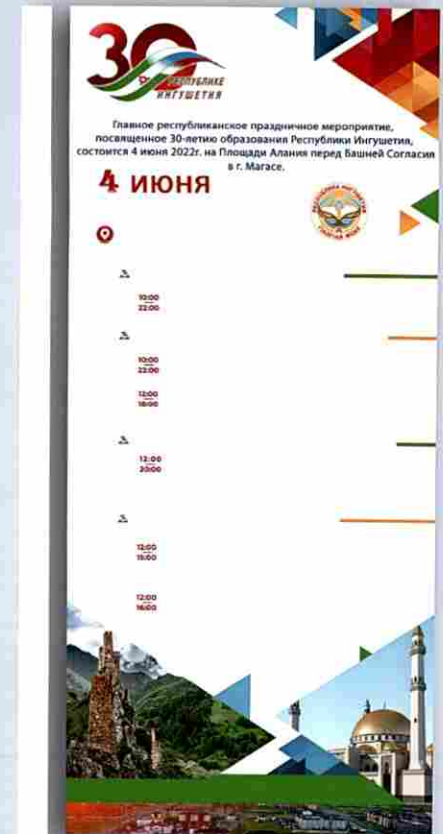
30 РЕСПУБЛИКЕ ИНГУШЕТИЯ

Главное республиканское праздничное мероприятие, посвященное 30-летию образования Республики Ингушетия, состоится 4 июня 2022г. на Площади Алания перед Башней Согласия в г. Магасе.

4 ИЮНЯ

10:00
22:00

10:00
22:00

12:00
18:00

12:00
20:00

12:00
15:00

12:00
16:00